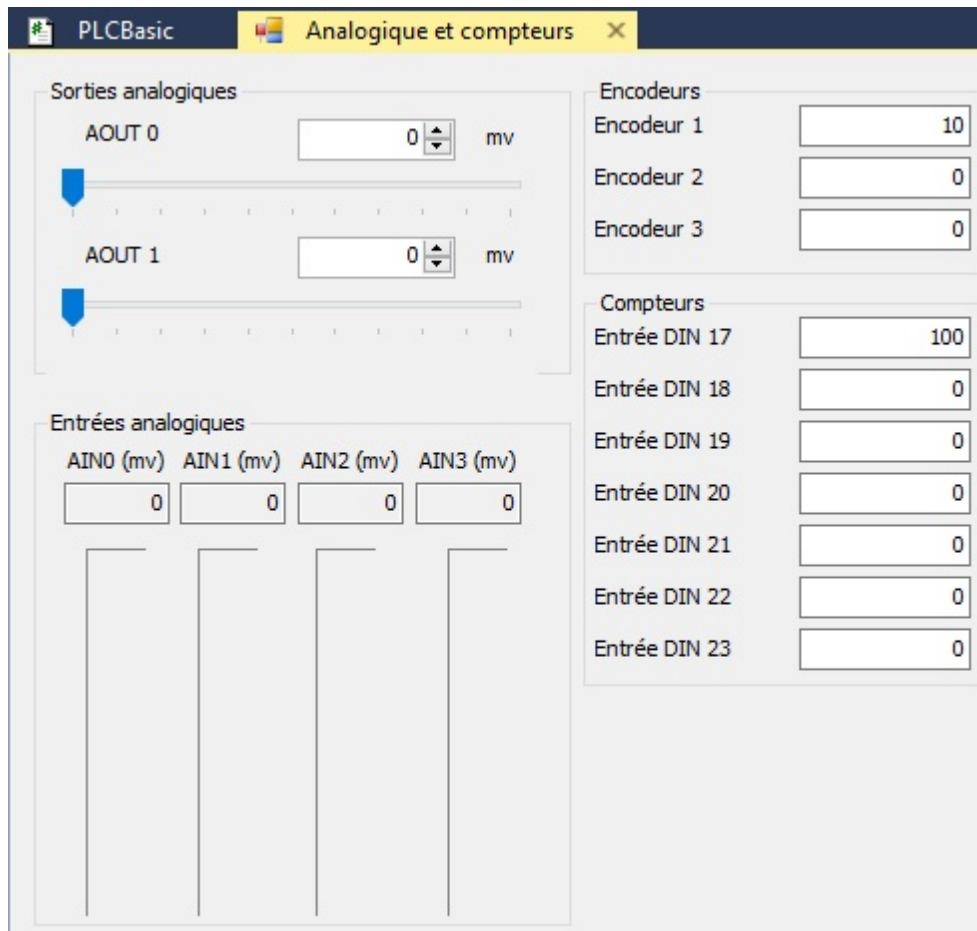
PLCBasic | Analogique et compteurs ×

Sorties analogiques

AOUT 0 | 0 | mv

AOUT 1 | 0 | mv

Entrées analogiques

AIN0 (mv) | AIN1 (mv) | AIN2 (mv) | AIN3 (mv)

0 | 0 | 0 | 0

Encodeurs

Encodeur 1 | 10

Encodeur 2 | 0

Encodeur 3 | 0

Compteurs

Entrée DIN 17 | 100

Entrée DIN 18 | 0

Entrée DIN 19 | 0

Entrée DIN 20 | 0

Entrée DIN 21 | 0

Entrée DIN 22 | 0

Entrée DIN 23 | 0